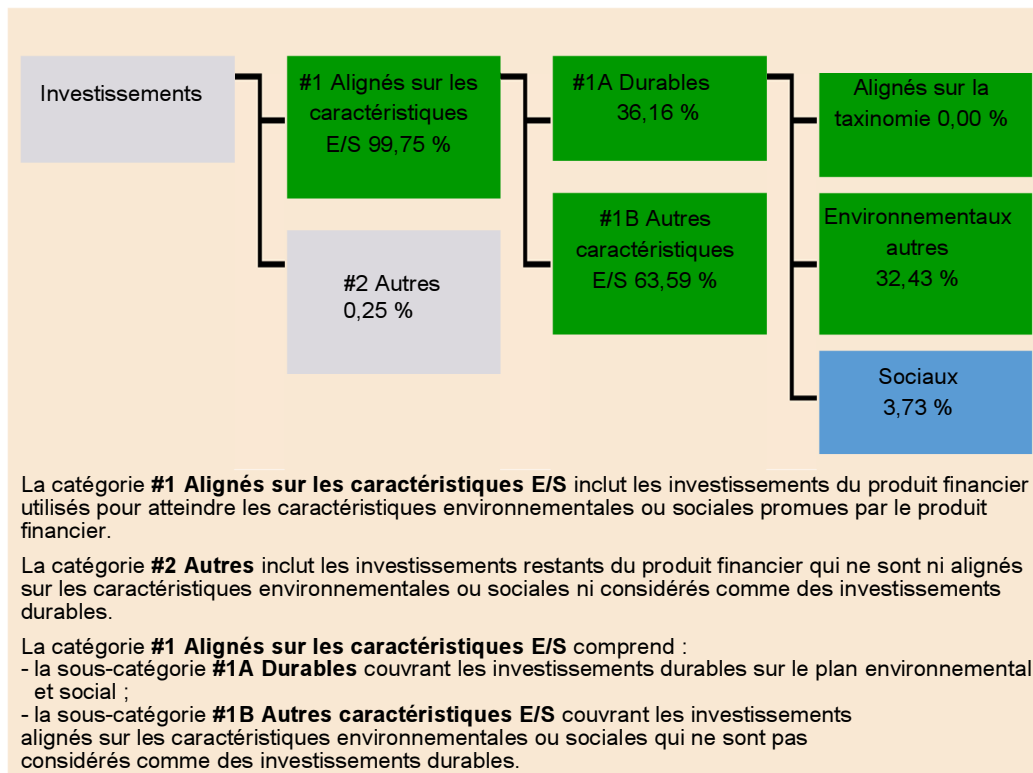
Investissements

#1 Alignés sur les caractéristiques E/S 99,75 %

#2 Autres 0,25 %

#1A Durables 36,16 %

#1B Autres caractéristiques E/S 63,59 %

Alignés sur la taxinomie 0,00 %

Environnementaux autres 32,43 %

Sociaux 3,73 %

La catégorie **#1 Alignés sur les caractéristiques E/S** inclut les investissements du produit financier utilisés pour atteindre les caractéristiques environnementales ou sociales promues par le produit financier.

La catégorie **#2 Autres** inclut les investissements restants du produit financier qui ne sont ni alignés sur les caractéristiques environnementales ou sociales ni considérés comme des investissements durables.

La catégorie **#1 Alignés sur les caractéristiques E/S** comprend :
- la sous-catégorie **#1A Durables** couvrant les investissements durables sur le plan environnemental et social ;
- la sous-catégorie **#1B Autres caractéristiques E/S** couvrant les investissements alignés sur les caractéristiques environnementales ou sociales qui ne sont pas considérés comme des investissements durables.